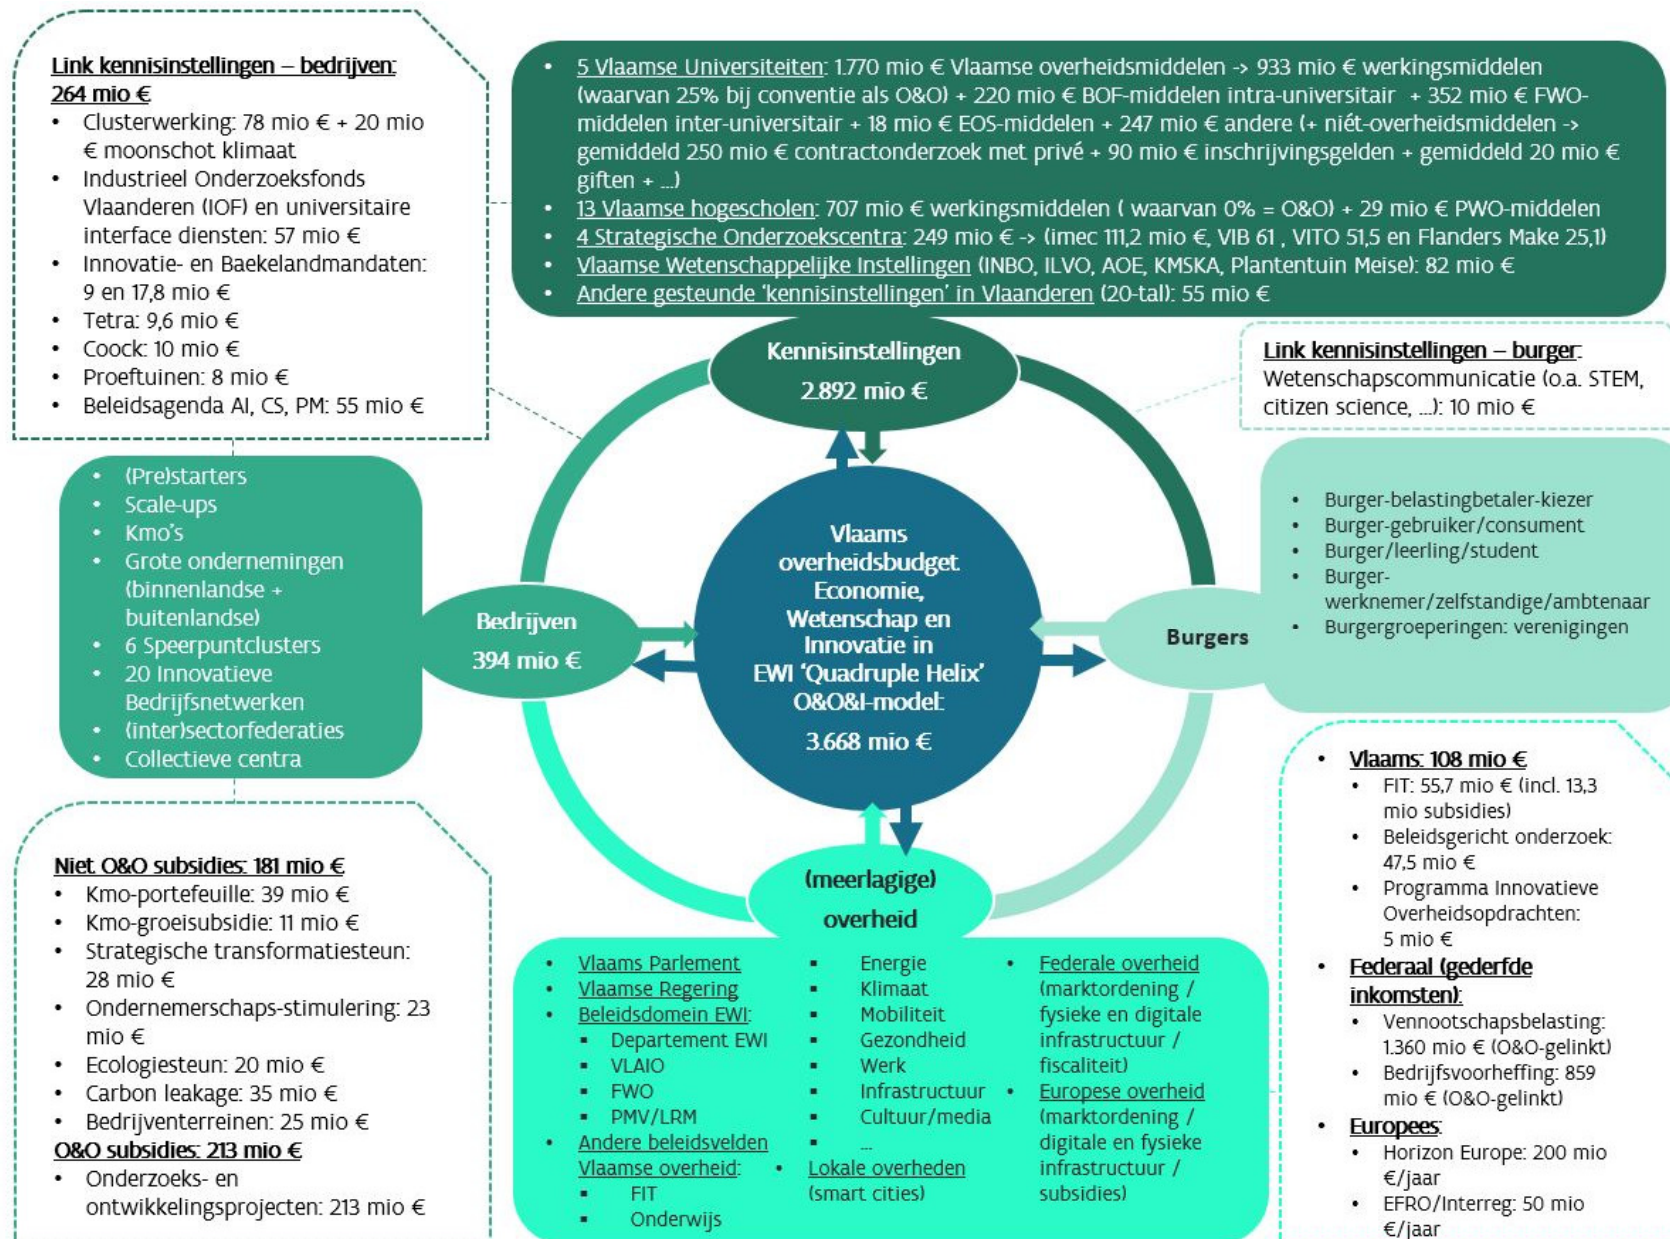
Link kennisinstellingen – bedrijven: 264 mio €
- Clusterwerking: 78 mio € + 20 mio € moonschot klimaat
- Industrieel Onderzoeksfonds Vlaanderen (IOF) en universitaire interface diensten: 57 mio €
- Innovatie- en Baekelandmandaten: 9 en 17,8 mio €
- Tetra: 9,6 mio €
- Coock: 10 mio €
- Proeftuinen: 8 mio €
- Beleidsagenda AI, CS, PM: 55 mio €

- 5 Vlaamse Universiteiten: 1.770 mio € Vlaamse overheidsmiddelen -> 933 mio € werkingsmiddelen (waarvan 25% bij conventie als O&O) + 220 mio € BOF-middelen intra-universitair + 352 mio € FWO-middelen inter-universitair + 18 mio € EOS-middelen + 247 mio € andere (+ niét-overheidsmiddelen -> gemiddeld 250 mio € contractonderzoek met privé + 90 mio € inschrijvingsgelden + gemiddeld 20 mio € giften + …)
- 13 Vlaamse hogescholen: 707 mio € werkingsmiddelen ( waarvan 0% = O&O) + 29 mio € PWO-middelen
- 4 Strategische Onderzoekscentra: 249 mio € -> (imec 111,2 mio €, VIB 61 , VITO 51,5 en Flanders Make 25,1)
- Vlaamse Wetenschappelijke Instellingen (INBO, ILVO, AOE, KMSKA, Plantentuin Meise): 82 mio €
- Andere gesteunde 'kennisinstellingen' in Vlaanderen (20-tal): 55 mio €

Kennisinstellingen
2.892 mio €

Link kennisinstellingen – burger: Wetenschapscommunicatie (o.a. STEM, citizen science, …): 10 mio €

- (Pre)starters
- Scale-ups
- Kmo's
- Grote ondernemingen (binnenlandse + buitenlandse)
- 6 Speerpuntclusters
- 20 Innovatieve Bedrijfsnetwerken
- (inter)sectorfederaties
- Collectieve centra

Bedrijven
394 mio €

Vlaams overheidsbudget Economie, Wetenschap en Innovatie in EWI 'Quadruple Helix' O&O&I-model:
3.668 mio €

Burgers

- Burger-belastingbetaler-kiezer
- Burger-gebruiker/consument
- Burger/leerling/student
- Burger-werknemer/zelfstandige/ambtenaar
- Burgergroeperingen: verenigingen

(meerlagige) overheid

Niet O&O subsidies: 181 mio €
- Kmo-portefeuille: 39 mio €
- Kmo-groeisubsidie: 11 mio €
- Strategische transformatiesteun: 28 mio €
- Ondernemerschaps-stimulering: 23 mio €
- Ecologiesteun: 20 mio €
- Carbon leakage: 35 mio €
- Bedrijventerreinen: 25 mio €
O&O subsidies: 213 mio €
- Onderzoeks- en ontwikkelingsprojecten: 213 mio €

- Vlaams Parlement
- Vlaamse Regering
- Beleidsdomein EWI:
  - Departement EWI
  - VLAIO
  - FWO
  - PMV/LRM
- Andere beleidsvelden Vlaamse overheid:
  - FIT
  - Onderwijs
- Energie
- Klimaat
- Mobiliteit
- Gezondheid
- Werk
- Infrastructuur
- Cultuur/media
- …
- Lokale overheden (smart cities)
- Federale overheid (marktordening / fysieke en digitale infrastructuur / fiscaliteit)
- Europese overheid (marktordening / digitale en fysieke infrastructuur / subsidies)

- Vlaams: 108 mio €
  - FIT: 55,7 mio € (incl. 13,3 mio subsidies)
  - Beleidsgericht onderzoek: 47,5 mio €
  - Programma Innovatieve Overheidsopdrachten: 5 mio €
- Federaal (gederfde inkomsten):
  - Vennootschapsbelasting: 1.360 mio € (O&O-gelinkt)
  - Bedrijfsvoorheffing: 859 mio € (O&O-gelinkt)
- Europees:
  - Horizon Europe: 200 mio €/jaar
  - EFRO/Interreg: 50 mio €/jaar